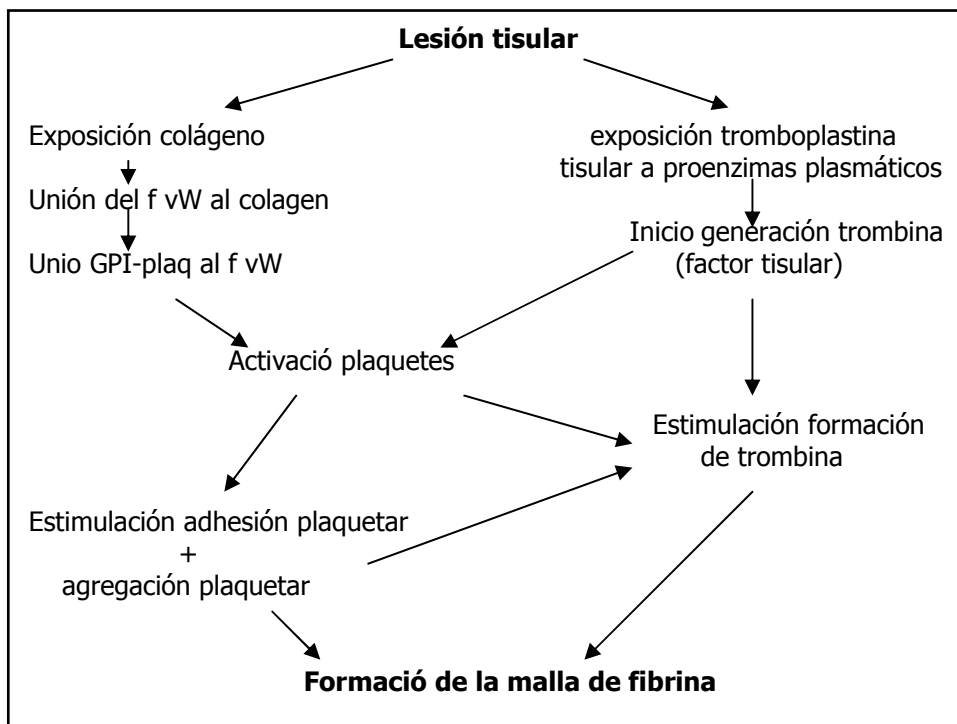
**Lesión tisular**

Exposición colágeno

Unión del f vW al colagen

Unio GPI-plaq al f vW

exposición tromboplastina tisular a proenzimas plasmáticos

Inicio generación trombina (factor tisular)

Activació plaquetes

Estimulación formación de trombina

Estimulación adhesión plaquetar + agregación plaquetar

**Formació de la malla de fibrina**